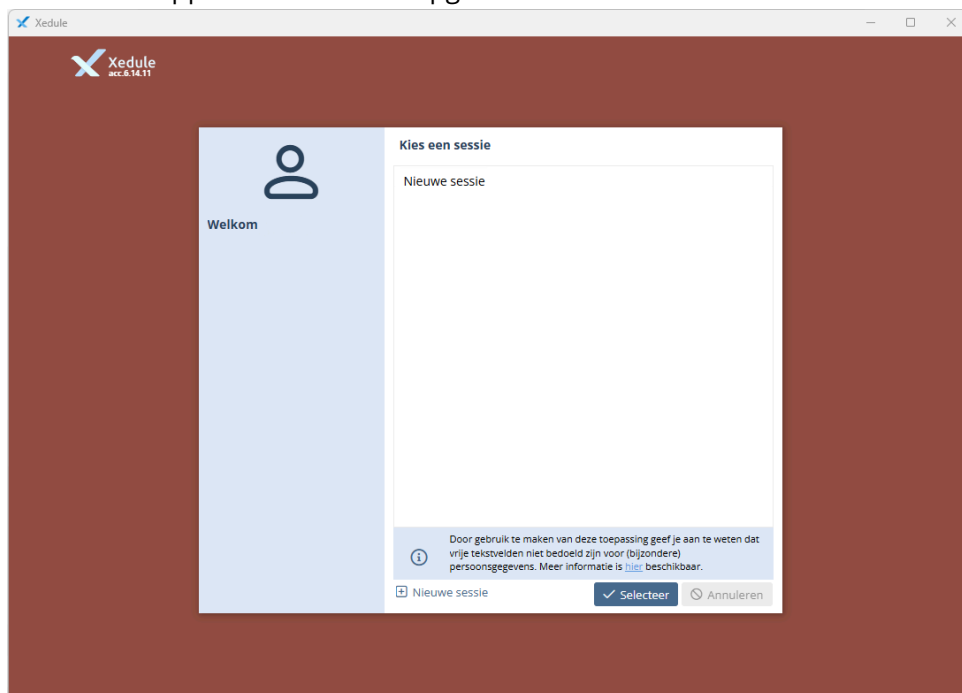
Xedule

Xedule
acc.6.14.11

Welkom

Kies een sessie

Nieuwe sessie

Door gebruik te maken van deze toepassing geef je aan te weten dat vrije tekstvelden niet bedoeld zijn voor (bijzondere) persoonsgegevens. Meer informatie is hier beschikbaar.

Nieuwe sessie

Selecteer

Annuleren